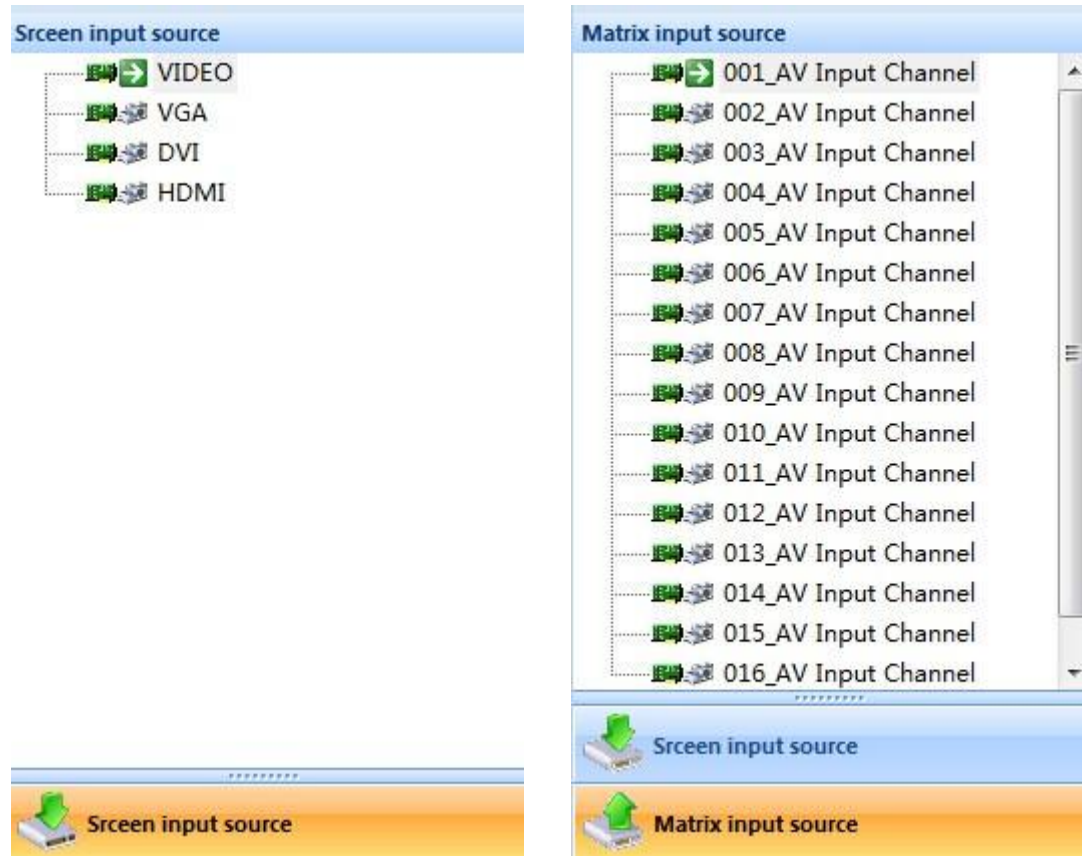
Srceen input source

VIDEO
VGA
DVI
HDMI

Srceen input source

Matrix input source

001_AV Input Channel
002_AV Input Channel
003_AV Input Channel
004_AV Input Channel
005_AV Input Channel
006_AV Input Channel
007_AV Input Channel
008_AV Input Channel
009_AV Input Channel
010_AV Input Channel
011_AV Input Channel
012_AV Input Channel
013_AV Input Channel
014_AV Input Channel
015_AV Input Channel
016_AV Input Channel

Srceen input source

Matrix input source